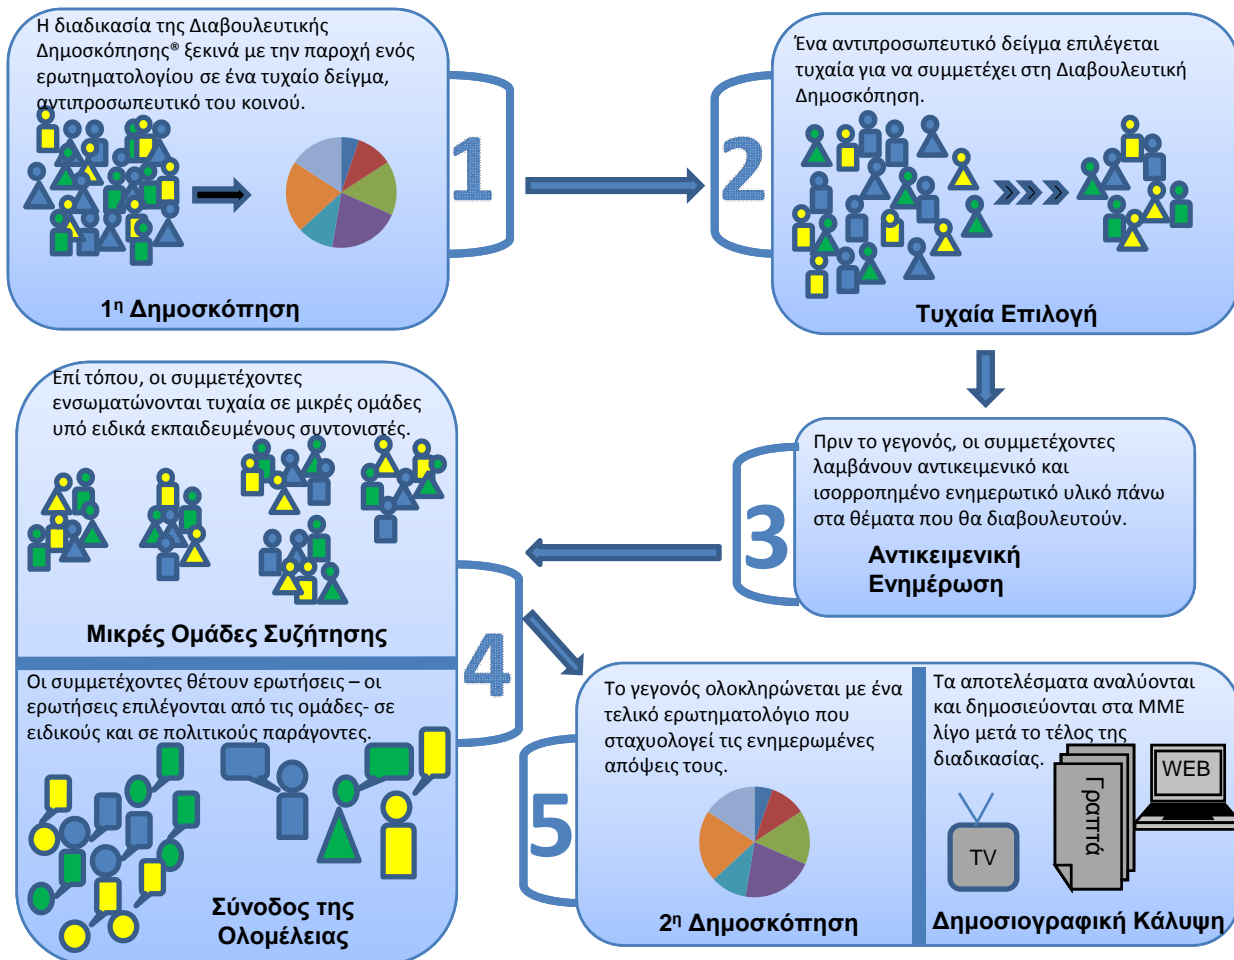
Η διαδικασία της Διαβουλευτικής Δημοσκόπησης® ξεκινά με την παροχή ενός ερωτηματολογίου σε ένα τυχαίο δείγμα, αντιπροσωπευτικό του κοινού.

1η Δημοσκόπηση

1

2

Ένα αντιπροσωπευτικό δείγμα επιλέγεται τυχαία για να συμμετέχει στη Διαβουλευτική Δημοσκόπηση.

Τυχαία Επιλογή

Επί τόπου, οι συμμετέχοντες ενσωματώνονται τυχαία σε μικρές ομάδες υπό ειδικά εκπαιδευμένους συντονιστές.

Μικρές Ομάδες Συζήτησης

Πριν το γεγονός, οι συμμετέχοντες λαμβάνουν αντικειμενικό και ισορροπημένο ενημερωτικό υλικό πάνω στα θέματα που θα διαβουλευτούν.

3

Αντικειμενική Ενημέρωση

4

Οι συμμετέχοντες θέτουν ερωτήσεις – οι ερωτήσεις επιλέγονται από τις ομάδες- σε ειδικούς και σε πολιτικούς παράγοντες.

Σύνοδος της Ολομέλειας

5

Το γεγονός ολοκληρώνεται με ένα τελικό ερωτηματολόγιο που σταχυολογεί τις ενημερωμένες απόψεις τους.

2η Δημοσκόπηση

Τα αποτελέσματα αναλύονται και δημοσιεύονται στα ΜΜΕ λίγο μετά το τέλος της διαδικασίας.

TV

Γραπτά

WEB

Δημοσιογραφική Κάλυψη